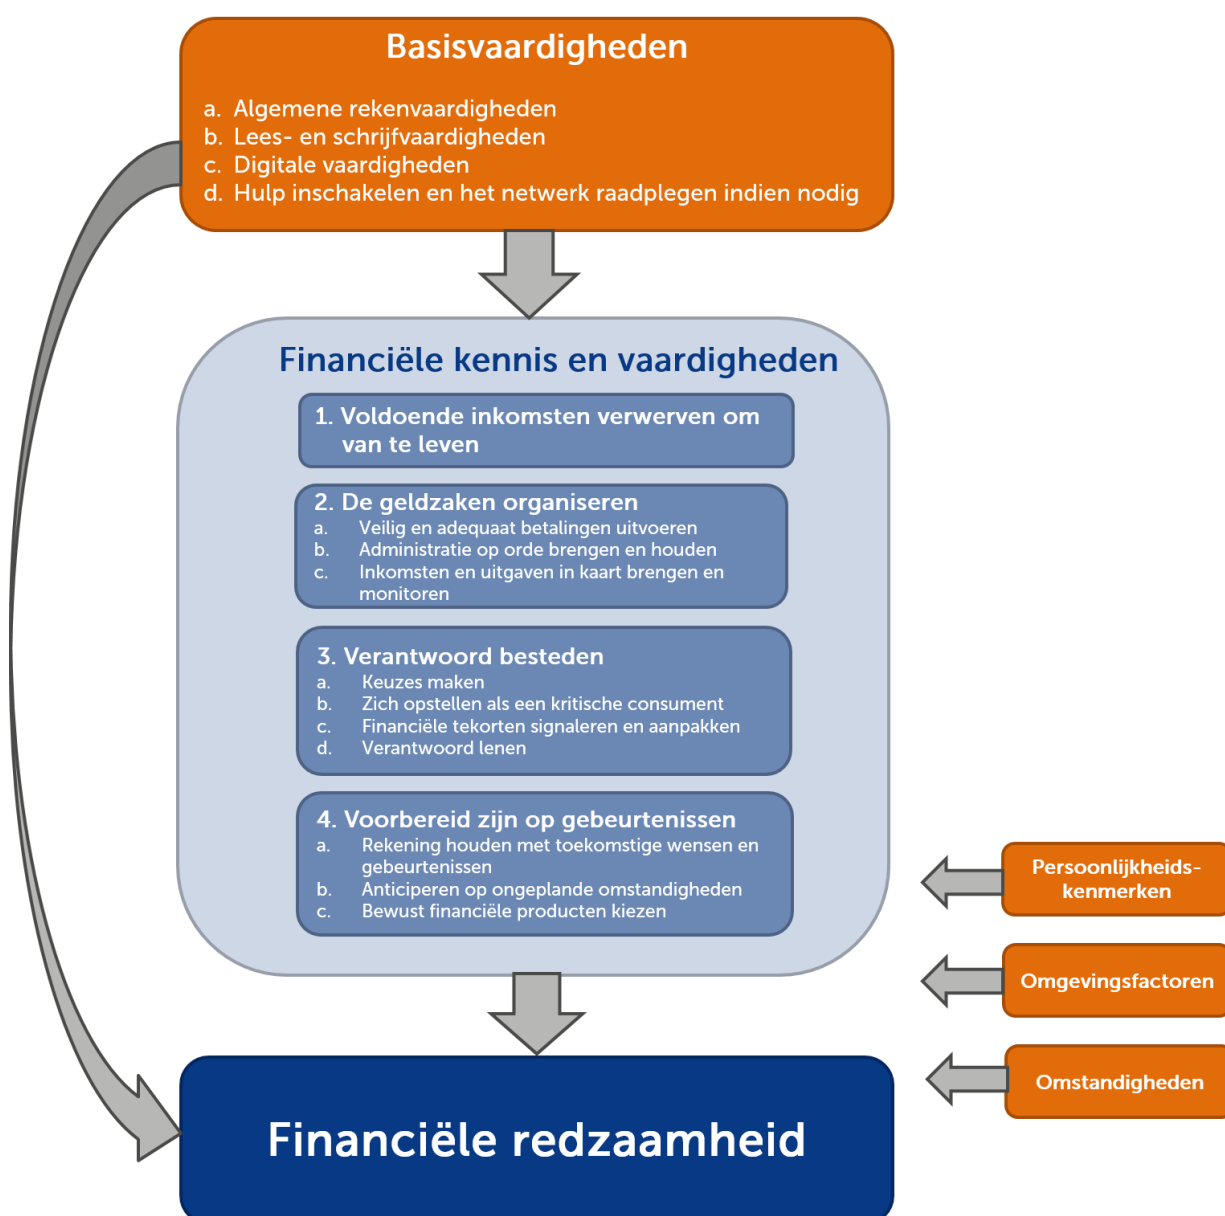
Basisvaardigheden

a. Algemene rekenvaardigheden
b. Lees- en schrijfvaardigheden
c. Digitale vaardigheden
d. Hulp inschakelen en het netwerk raadplegen indien nodig

Financiële kennis en vaardigheden

1. Voldoende inkomsten verwerven om van te leven

2. De geldzaken organiseren
a. Veilig en adequaat betalingen uitvoeren
b. Administratie op orde brengen en houden
c. Inkomsten en uitgaven in kaart brengen en monitoren

3. Verantwoord besteden
a. Keuzes maken
b. Zich opstellen als een kritische consument
c. Financiële tekorten signaleren en aanpakken
d. Verantwoord lenen

4. Voorbereid zijn op gebeurtenissen
a. Rekening houden met toekomstige wensen en gebeurtenissen
b. Anticiperen op ongeplande omstandigheden
c. Bewust financiële producten kiezen

Persoonlijkheidskenmerken

Omgevingsfactoren

Omstandigheden

Financiële redzaamheid